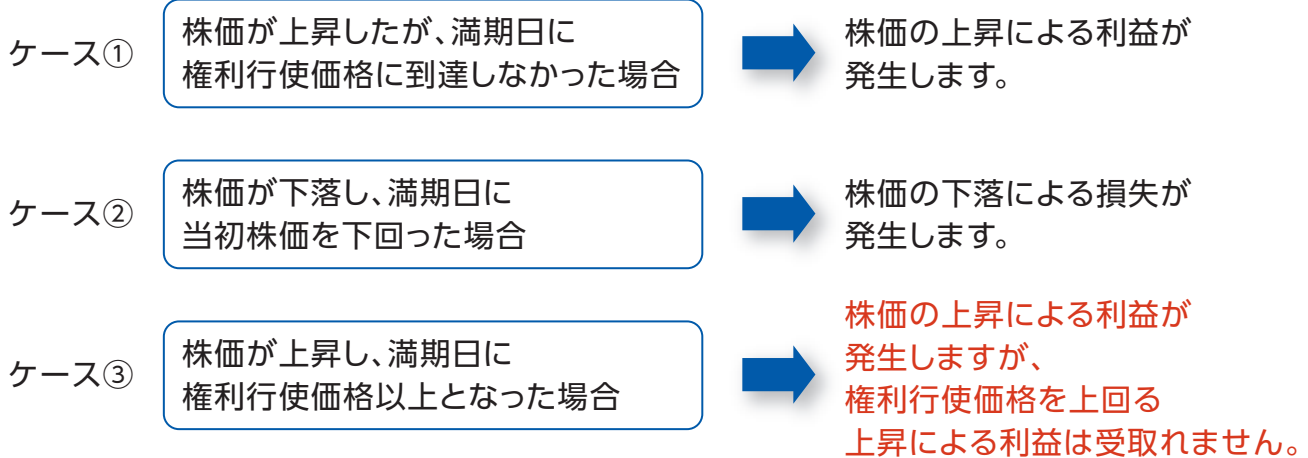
ケース①

株価が上昇したが、満期日に権利行使価格に到達しなかった場合

株価の上昇による利益が発生します。

ケース②

株価が下落し、満期日に当初株価を下回った場合

株価の下落による損失が発生します。

ケース③

株価が上昇し、満期日に権利行使価格以上となった場合

株価の上昇による利益が発生しますが、権利行使価格を上回る上昇による利益は受取れません。